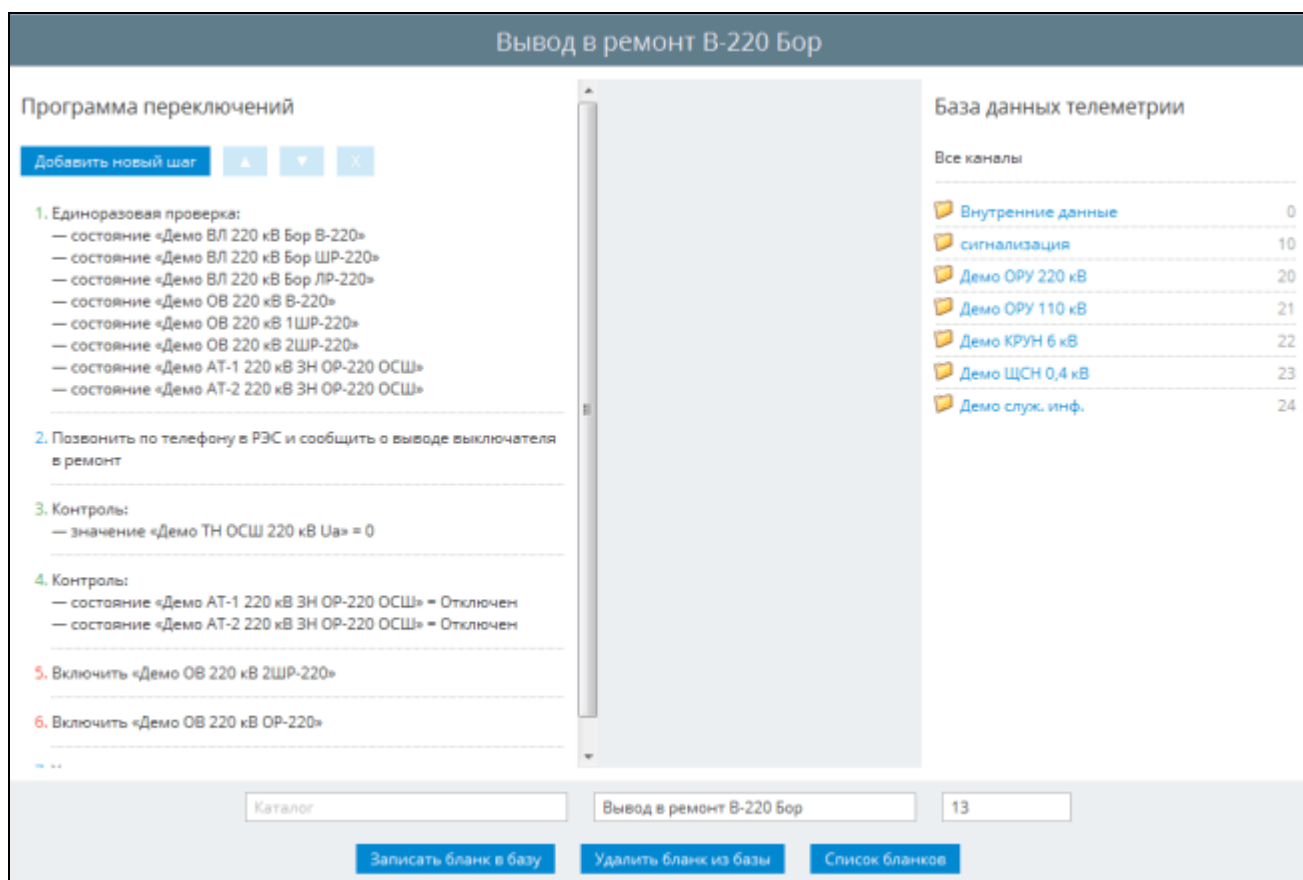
Вывод в ремонт В-220 Бор

Программа переключений

Добавить новый шаг ▲ ▼ X

1. Единоразовая проверка:
— состояние «Демо ВЛ 220 кВ Бор В-220»
— состояние «Демо ВЛ 220 кВ Бор ШР-220»
— состояние «Демо ВЛ 220 кВ Бор ЛР-220»
— состояние «Демо ОВ 220 кВ В-220»
— состояние «Демо ОВ 220 кВ 1ШР-220»
— состояние «Демо ОВ 220 кВ 2ШР-220»
— состояние «Демо АТ-1 220 кВ ЗН ОР-220 ОСШ»
— состояние «Демо АТ-2 220 кВ ЗН ОР-220 ОСШ»

2. Позвонить по телефону в РЭС и сообщить о выводе выключателя в ремонт

3. Контроль:
— значение «Демо ТН ОСШ 220 кВ Ua» = 0

4. Контроль:
— состояние «Демо АТ-1 220 кВ ЗН ОР-220 ОСШ» = Отключен
— состояние «Демо АТ-2 220 кВ ЗН ОР-220 ОСШ» = Отключен

5. Включить «Демо ОВ 220 кВ 2ШР-220»

6. Включить «Демо ОВ 220 кВ ОР-220»

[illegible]

База данных телеметрии

Все каналы

| Внутренние данные | 0 |
|---|---|
| сигнализация | 10 |
| Демо ОРУ 220 кВ | 20 |
| Демо ОРУ 110 кВ | 21 |
| Демо КРУН 6 кВ | 22 |
| Демо ЩСН 0,4 кВ | 23 |
| Демо служ. инф. | 24 |

Каталог
Вывод в ремонт В-220 Бор
13

Записать бланк в базу
Удалить бланк из базы
Список бланков